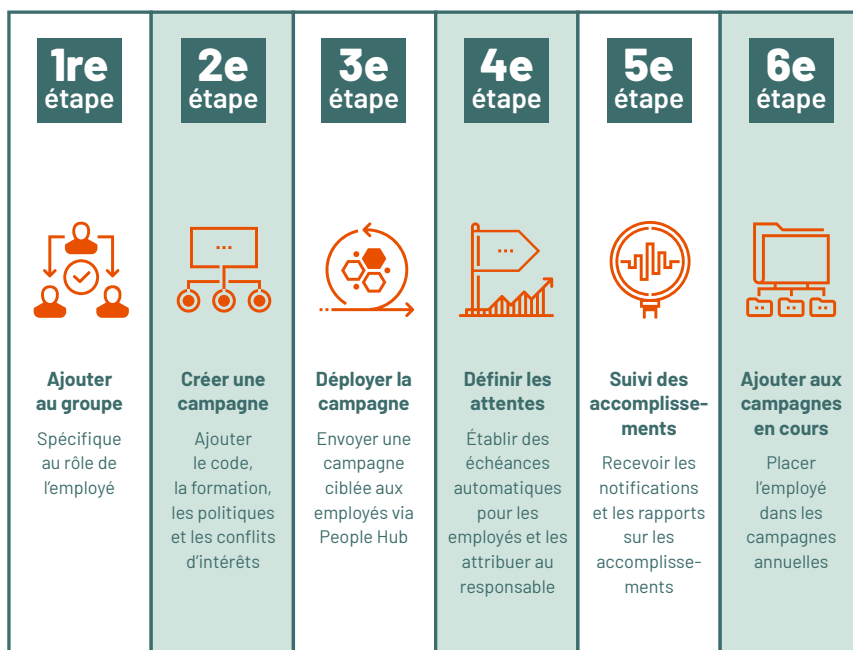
1re étape

Ajouter au groupe

Spécifique au rôle de l'employé

2e étape

...

Créer une campagne

Ajouter le code, la formation, les politiques et les conflits d'intérêts

3e étape

Déployer la campagne

Envoyer une campagne ciblée aux employés via People Hub

4e étape

...

Définir les attentes

Établir des échéances automatiques pour les employés et les attribuer au responsable

5e étape

Suivi des accomplissements

Recevoir les notifications et les rapports sur les accomplissements

6e étape

...

Ajouter aux campagnes en cours

Placer l'employé dans les campagnes annuelles